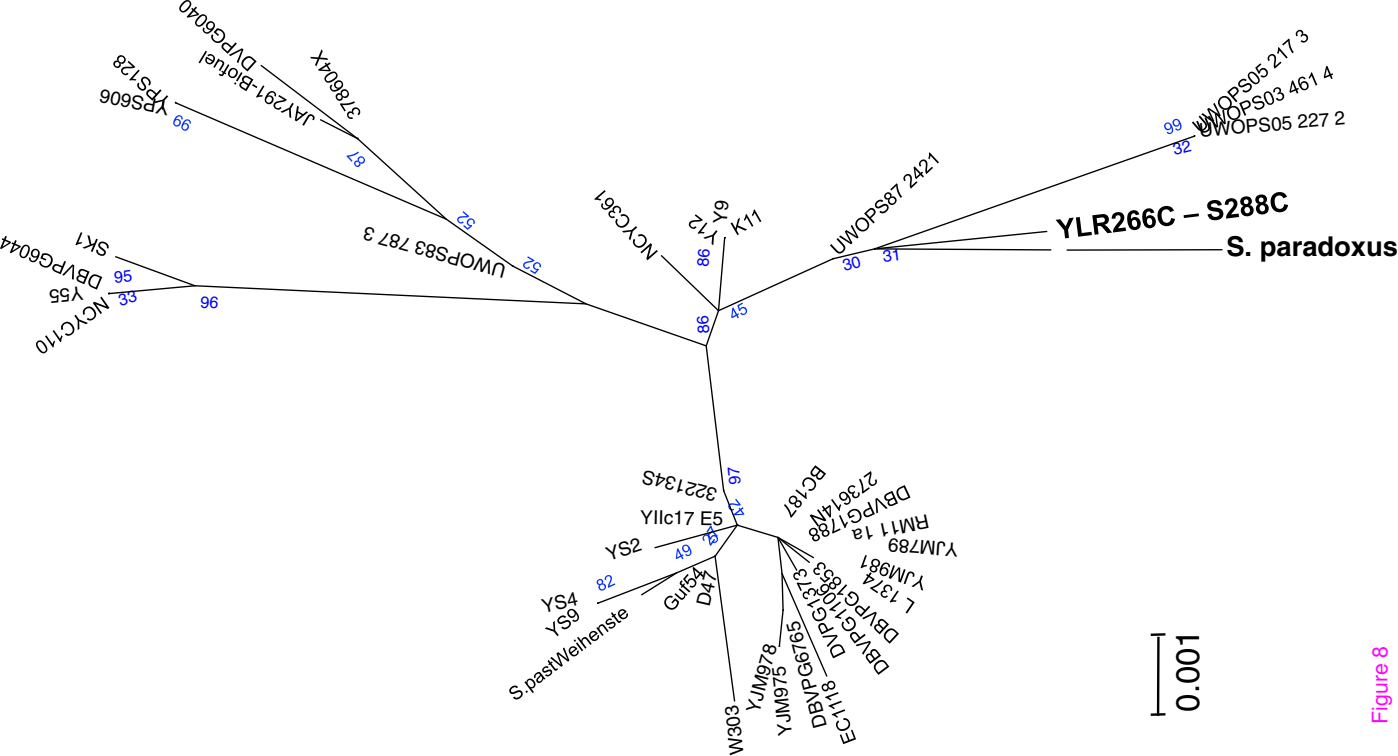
DVPG6040
378604X
JAY291-Biofuel
YPS128
YPS606
99
87
52
UWOPS83 787 3
52
SK1
DBVPG6044
95
Y55
33
NCYC110
96
NCYC361
Y9
Y12
K11
98
86
45
UWOPS87 2421
30
31
UWOPS05 217 3
UWOPS03 461 4
UWOPS05 227 2
99
32
YLR266C – S288C
S. paradoxus
97
322134S
77
YIlc17 E5
YS2
49
82
YS4
YS9
S.pastWeihenste
Guf54
D47
W303
YJM978
YJM975
DBVPG6765
EC1118
BC187
273614N
DBVPG1788
RM11 1a
YJM789
YJM981
L 1374
DBVPG1853
DBVPG1373
0.001
Figure 8